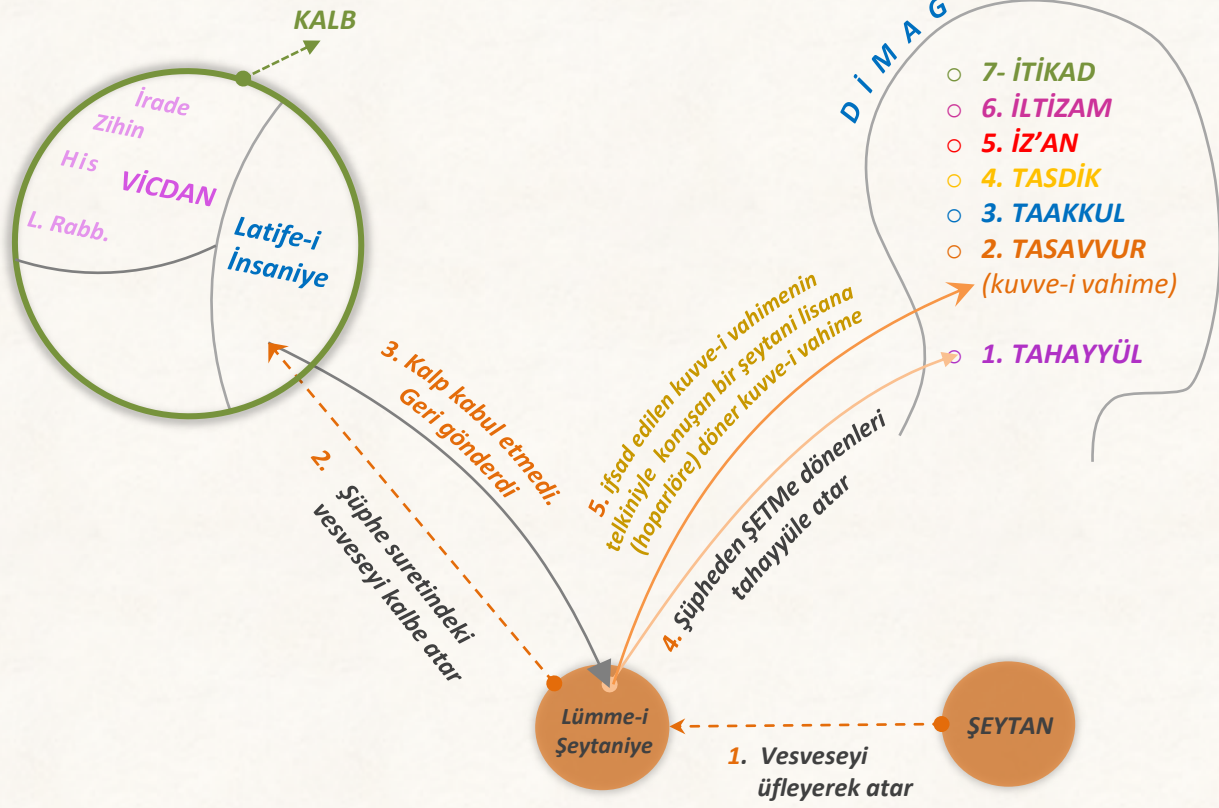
KALB

İrade
Zihin
His
VİCDAN
L. Rabb.
Latife-i İnsaniye

D İ M A G

7- İTİKAD
6. İLTİZAM
5. İZ'AN
4. TASDİK
3. TAAKKUL
2. TASAVVUR
(kuvve-i vahime)
1. TAHAYYÜL

3. Kalp kabul etmedi. Geri gönderdi

5. ifsad edilen kuvve-i vahimenin telkiniyle konuşan bir şeytani lisana (hoparlöre) döner kuvve-i vahime

2. Şüphe suretindeki vesveseyi kalbe atar

4. Şüpheden ŞETMe dönenleri tahayyüle atar

Lümme-i Şeytaniye

ŞEYTAN

1. Vesveseyi üfleyerek atar